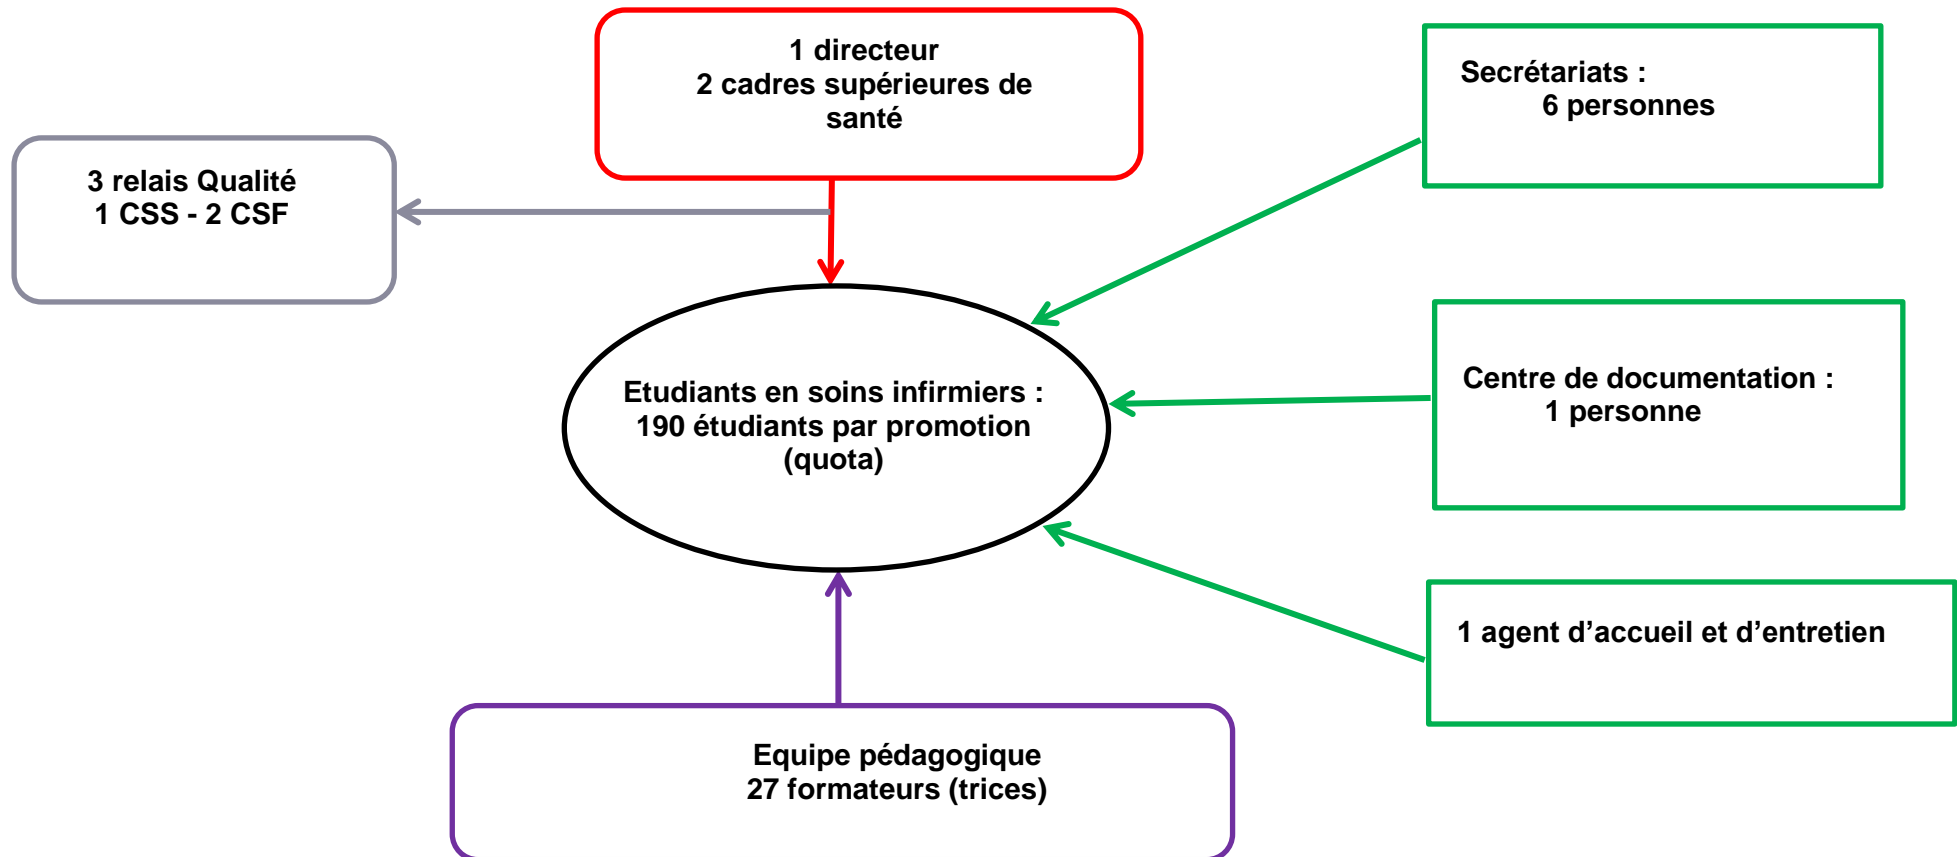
1 directeur
2 cadres supérieures de santé

Secrétariats :
6 personnes

3 relais Qualité
1 CSS - 2 CSF

Etudiants en soins infirmiers :
190 étudiants par promotion (quota)

Centre de documentation :
1 personne

1 agent d’accueil et d’entretien

Equipe pédagogique
27 formateurs (trices)